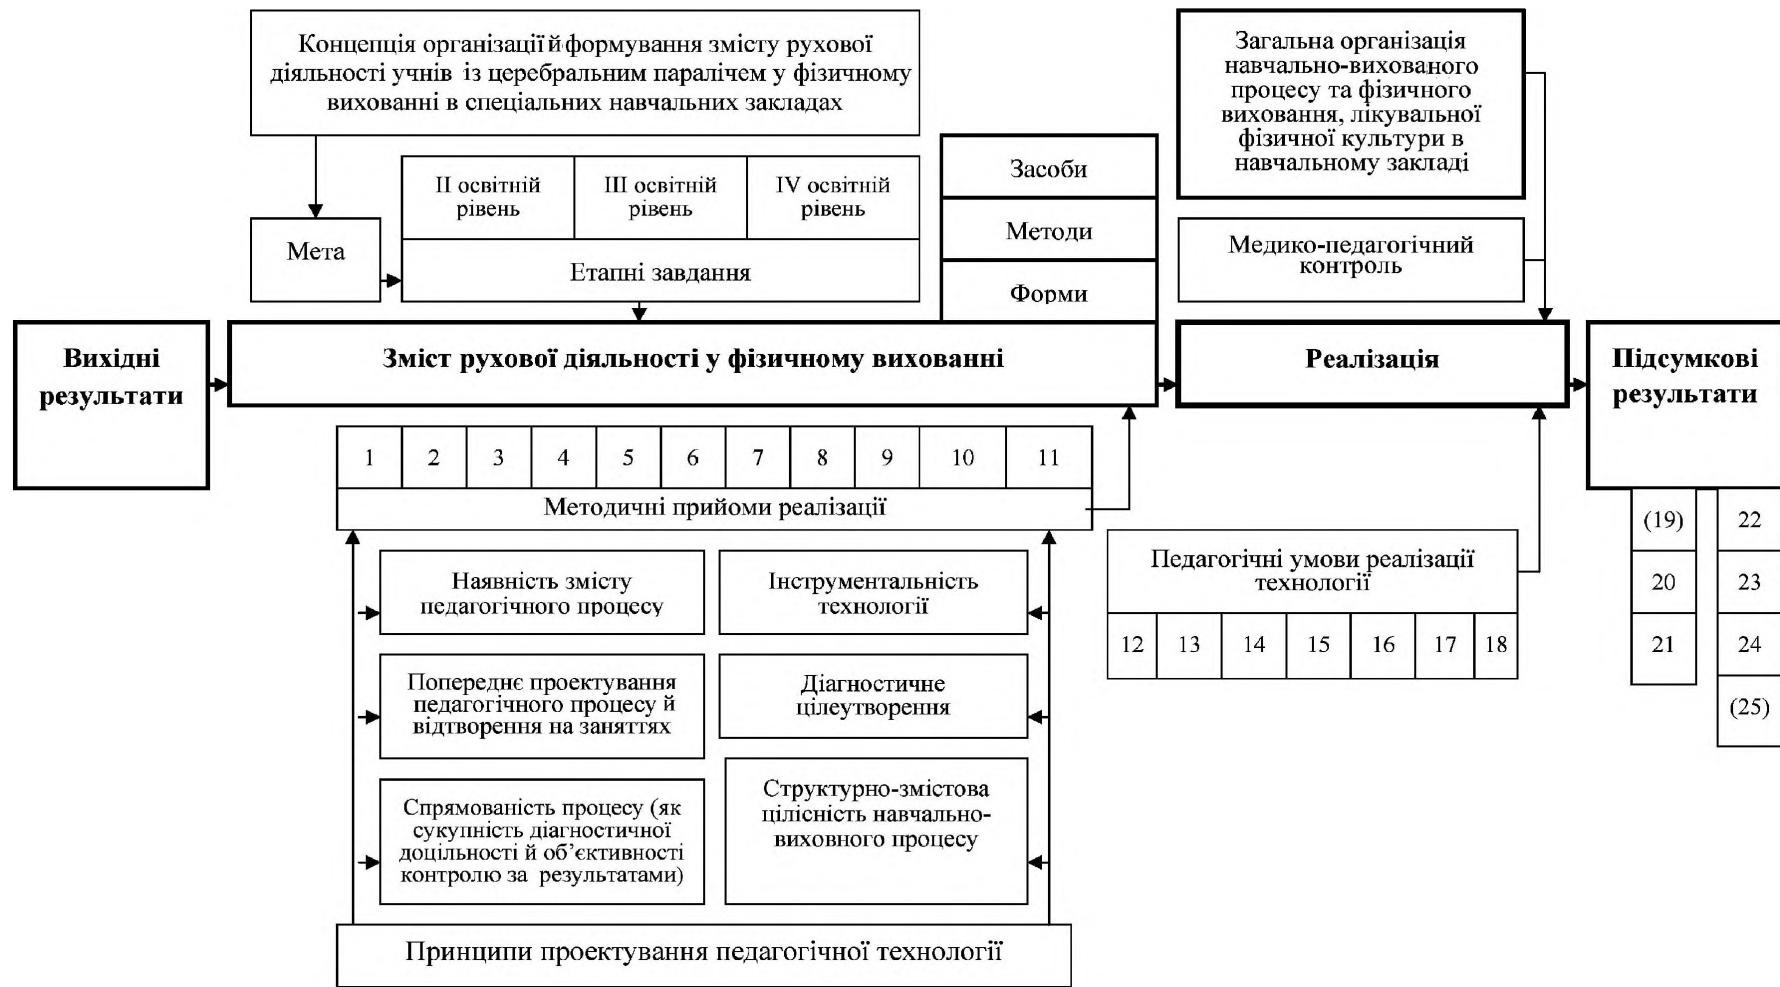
Концепція організації й формування змісту рухової діяльності учнів із церебральним паралічем у фізичному вихованні в спеціальних навчальних закладах

Загальна організація навчально-вихованого процесу та фізичного виховання, лікувальної фізичної культури в навчальному закладі

Засоби

Методи

Форми

II освітній рівень

III освітній рівень

IV освітній рівень

Мета

Етапні завдання

Медико-педагогічний контроль

Вихідні результати

Зміст рухової діяльності у фізичному вихованні

Реалізація

Підсумкові результати

| 1 | 2 | 3 | 4 | 5 | 6 | 7 | 8 | 9 | 10 | 11 |
|---|---|---|---|---|---|---|---|---|---|---|

Методичні прийоми реалізації

(19)
20
21

22
23
24
(25)

Наявність змісту педагогічного процесу

Інструментальність технології

Педагогічні умови реалізації технології

| 12 | 13 | 14 | 15 | 16 | 17 | 18 |
|---|---|---|---|---|---|---|

Попереднє проектування педагогічного процесу й відтворення на заняттях

Діагностичне цілеутворення

Спрямованість процесу (як сукупність діагностичної доцільності й об'єктивності контролю за результатами)

Структурно-змістова цілісність навчально-виховного процесу

Принципи проектування педагогічної технології